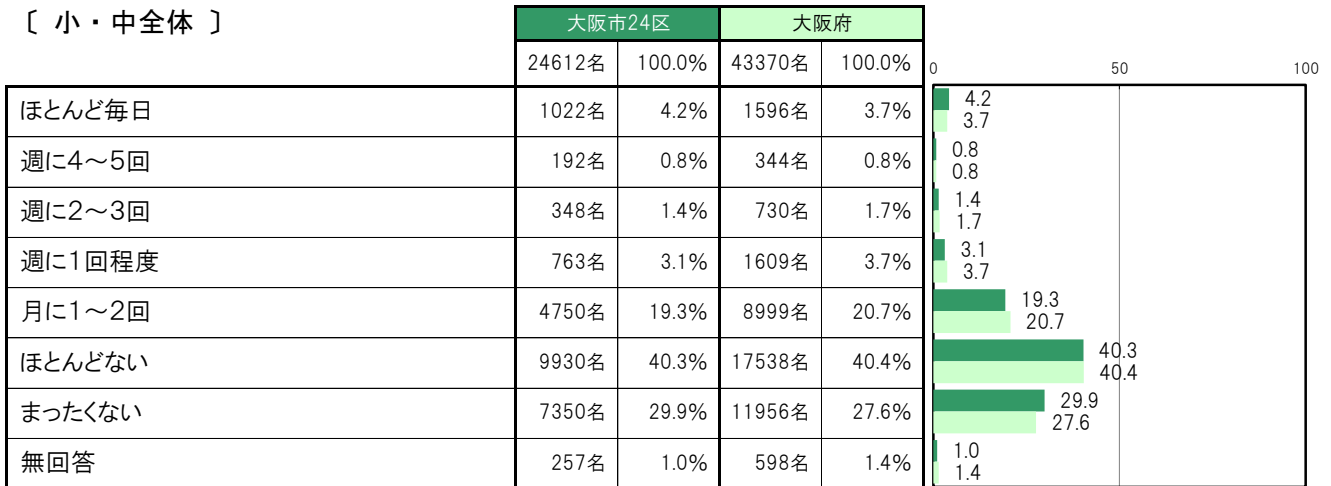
〔 小・中全体 〕

| | 大阪市24区 | | 大阪府 | |
|---|---|---|---|---|
| | 24612名 | 100.0% | 43370名 | 100.0% |
| ほとんど毎日 | 1022名 | 4.2% | 1596名 | 3.7% |
| 週に4～5回 | 192名 | 0.8% | 344名 | 0.8% |
| 週に2～3回 | 348名 | 1.4% | 730名 | 1.7% |
| 週に1回程度 | 763名 | 3.1% | 1609名 | 3.7% |
| 月に1～2回 | 4750名 | 19.3% | 8999名 | 20.7% |
| ほとんどない | 9930名 | 40.3% | 17538名 | 40.4% |
| まったくない | 7350名 | 29.9% | 11956名 | 27.6% |
| 無回答 | 257名 | 1.0% | 598名 | 1.4% |

0 50 100
4.2
3.7
0.8
0.8
1.4
1.7
3.1
3.7
19.3
20.7
40.3
40.4
29.9
27.6
1.0
1.4